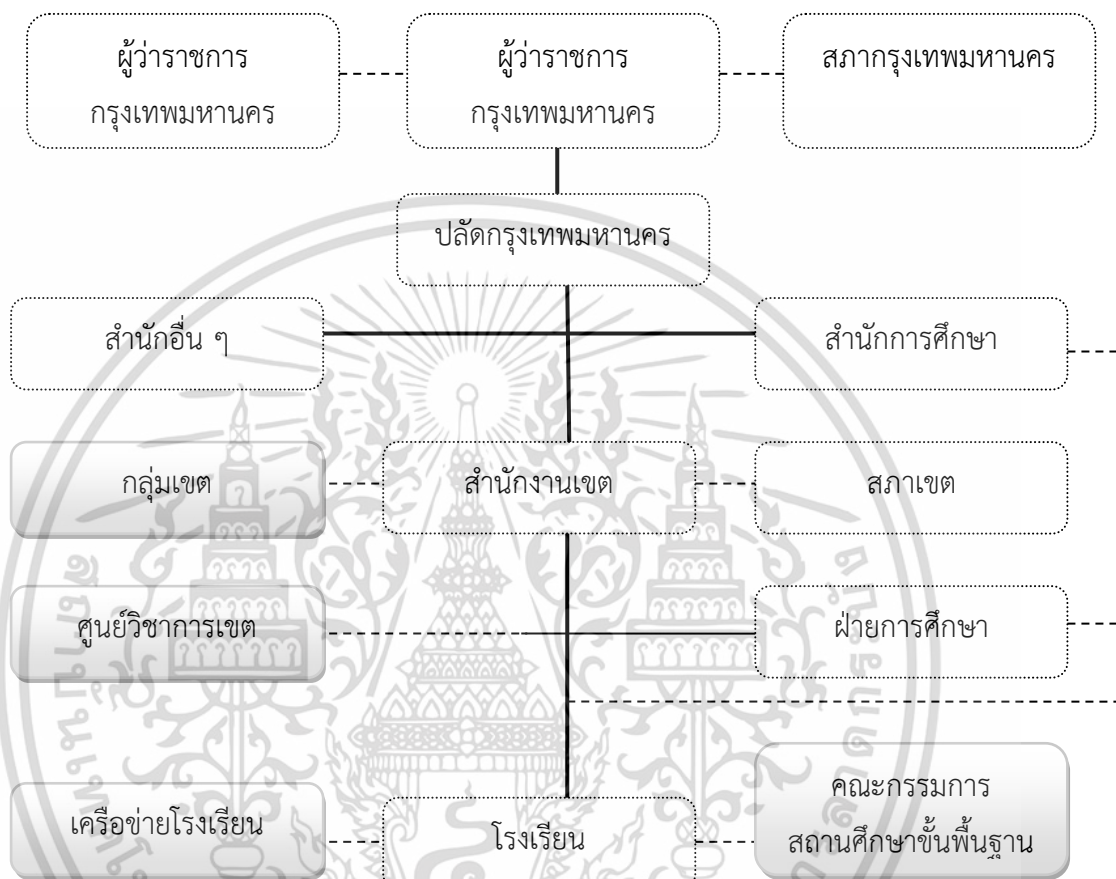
ผู้ว่าราชการ
กรุงเทพมหานคร

ผู้ว่าราชการ
กรุงเทพมหานคร

สภากรุงเทพมหานคร

ปลัดกรุงเทพมหานคร

สำนักอื่น ๆ

สำนักการศึกษา

กลุ่มเขต

สำนักงานเขต

สภาเขต

ศูนย์วิชาการเขต

ฝ่ายการศึกษา

เครือข่ายโรงเรียน

โรงเรียน

คณะกรรมการ
สถานศึกษาขั้นพื้นฐาน